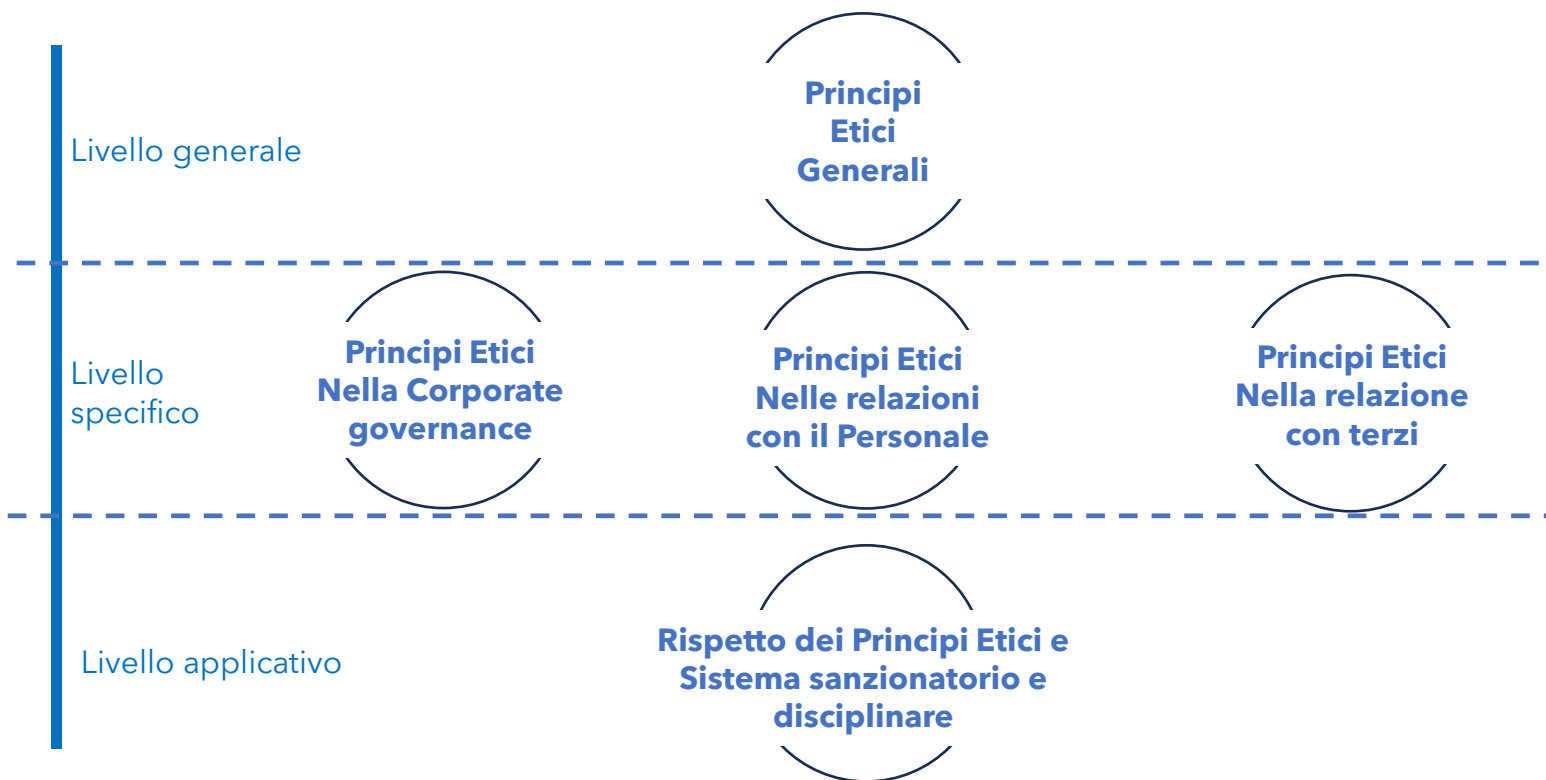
Livello generale

Principi Etici Generali

Livello specifico

Principi Etici Nella Corporate governance

Principi Etici Nelle relazioni con il Personale

Principi Etici Nella relazione con terzi

Livello applicativo

Rispetto dei Principi Etici e Sistema sanzionatorio e disciplinare